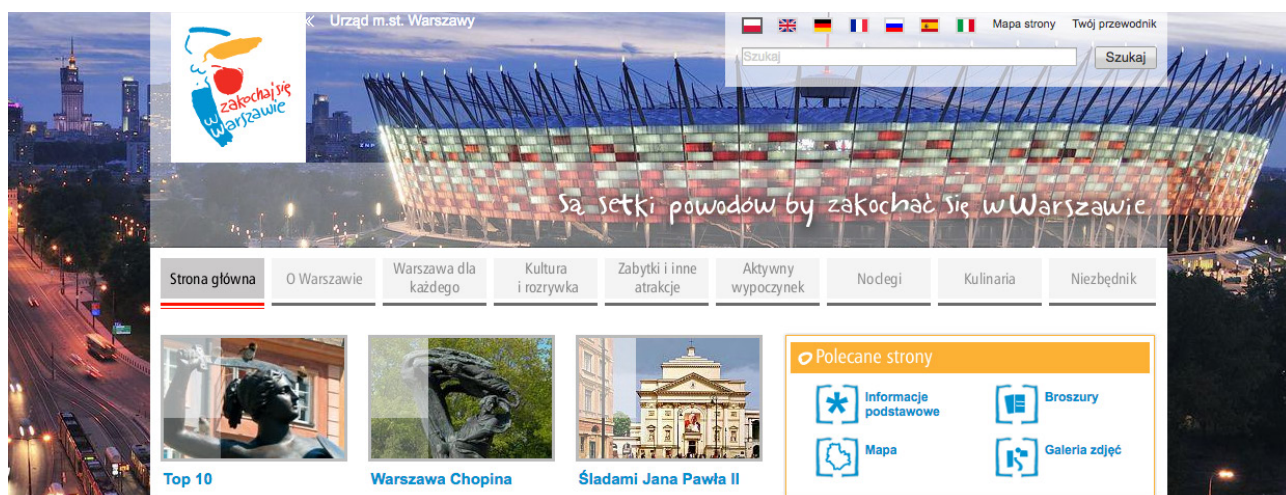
zakochaj się w Warszawie

« Urząd m.st. Warszawy

Mapa strony Twój przewodnik

Szukaj Szukaj

Są setki powodów by zakochać się w Warszawie

Strona główna
O Warszawie
Warszawa dla każdego
Kultura i rozrywka
Zabytki i inne atrakcje
Aktywny wypoczynek
Noclegi
Kulinaria
Niezbędnik

Top 10

Warszawa Chopina

Śladami Jana Pawła II

Polecane strony

Informacje podstawowe

Broszury

Mapa

Galeria zdjęć